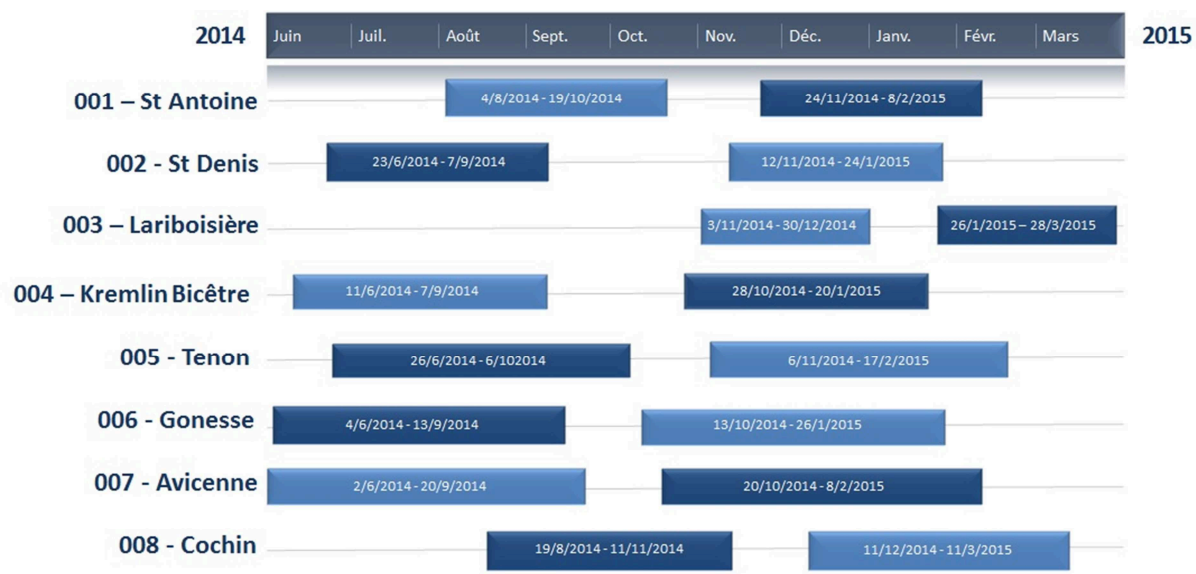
| 2014 | Juin | Juil. | Août | Sept. | Oct. | Nov. | Déc. | Janv. | Févr. | Mars | 2015 |
|---|---|---|---|---|---|---|---|---|---|---|---|

001 – St Antoine: 4/8/2014 - 19/10/2014; 24/11/2014 - 8/2/2015

002 - St Denis: 23/6/2014 - 7/9/2014; 12/11/2014 - 24/1/2015

003 – Lariboisière: 3/11/2014 - 30/12/2014; 26/1/2015 – 28/3/2015

004 – Kremlin Bicêtre: 11/6/2014 - 7/9/2014; 28/10/2014 - 20/1/2015

005 - Tenon: 26/6/2014 - 6/102014; 6/11/2014 - 17/2/2015

006 - Gonesse: 4/6/2014 - 13/9/2014; 13/10/2014 - 26/1/2015

007 – Avicenne: 2/6/2014 - 20/9/2014; 20/10/2014 - 8/2/2015

008 - Cochin: 19/8/2014 - 11/11/2014; 11/12/2014 - 11/3/2015